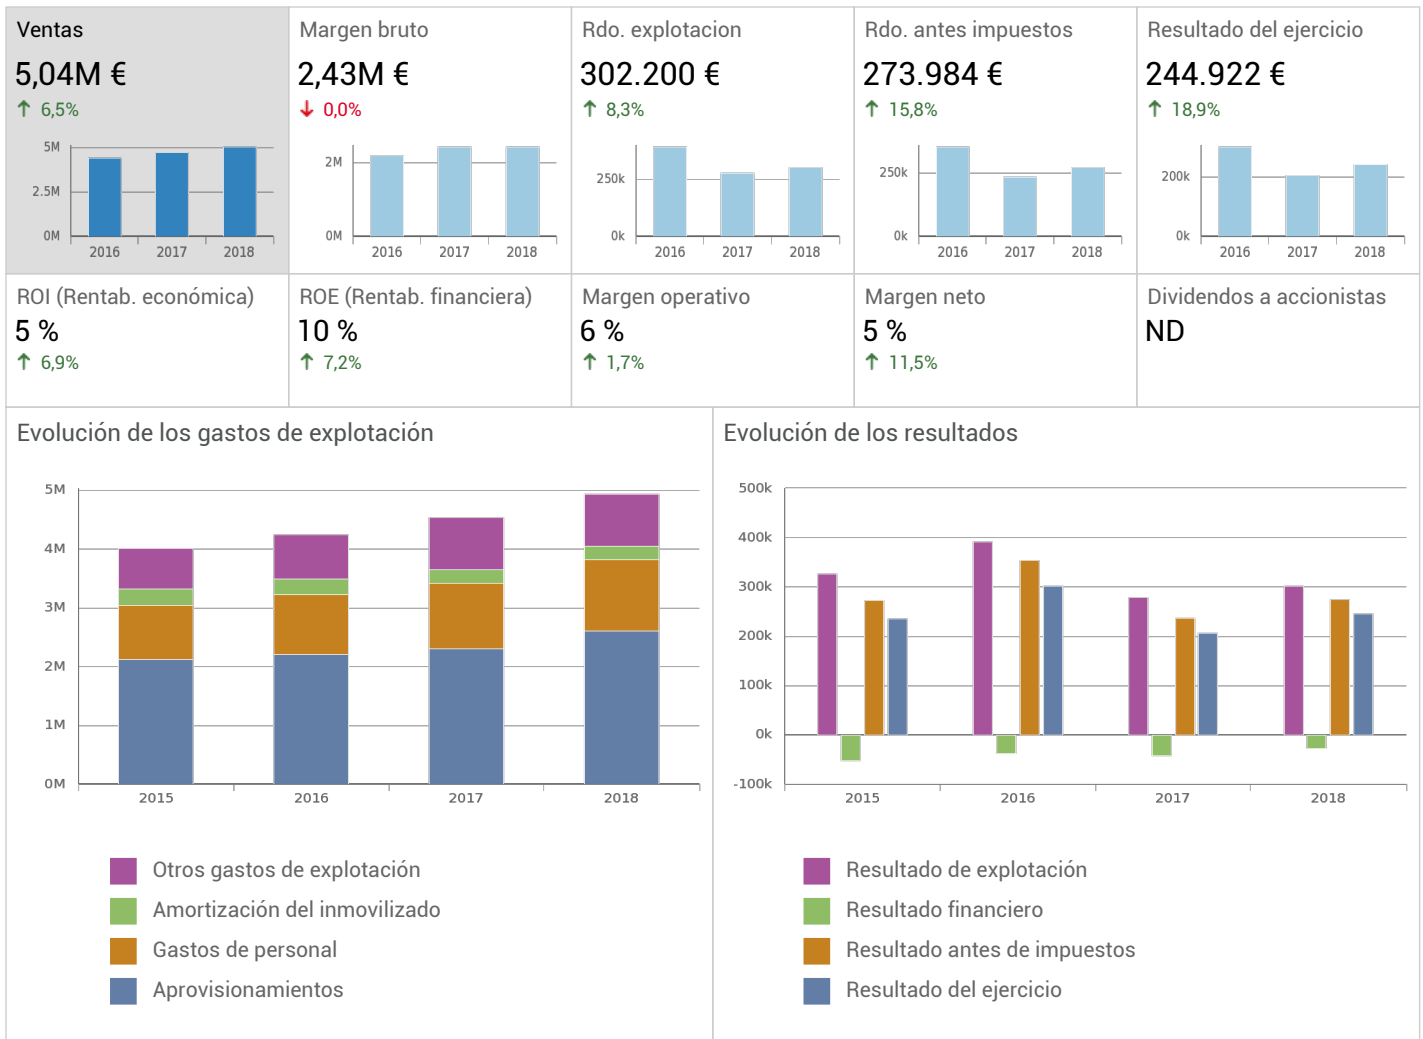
Ventas
5,04M €
↑ 6,5%
5M
2.5M
0M
2016 2017 2018

Margen bruto
2,43M €
↓ 0,0%
2M
0M
2016 2017 2018

Rdo. explotacion
302.200 €
↑ 8,3%
250k
0k
2016 2017 2018

Rdo. antes impuestos
273.984 €
↑ 15,8%
250k
0k
2016 2017 2018

Resultado del ejercicio
244.922 €
↑ 18,9%
200k
0k
2016 2017 2018

ROI (Rentab. económica)
5 %
↑ 6,9%

ROE (Rentab. financiera)
10 %
↑ 7,2%

Margen operativo
6 %
↑ 1,7%

Margen neto
5 %
↑ 11,5%

Dividendos a accionistas
ND

Evolución de los gastos de explotación
5M
4M
3M
2M
1M
0M
2015 2016 2017 2018

Otros gastos de explotación
Amortización del inmovilizado
Gastos de personal
Aprovisionamientos

Evolución de los resultados
500k
400k
300k
200k
100k
0k
-100k
2015 2016 2017 2018

Resultado de explotación
Resultado financiero
Resultado antes de impuestos
Resultado del ejercicio